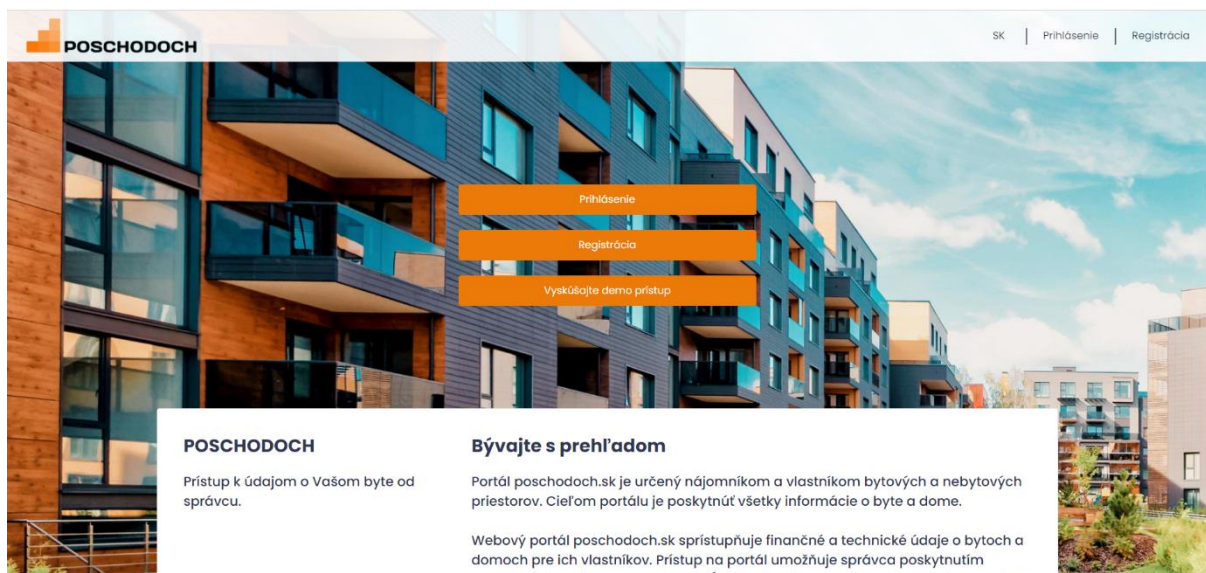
POSCHODOCH

SK | Prihlásenie | Registrácia

Prihlásenie

Registrácia

Vyskúšajte demo prístup

POSCHODOCH

Prístup k údajom o Vašom byte od správcu.

Bývajte s prehľadom

Portál poschodoch.sk je určený nájomníkom a vlastníkom bytových a nebytových priestorov. Cieľom portálu je poskytnúť všetky informácie o byte a dome.

Webový portál poschodoch.sk sprístupňuje finančné a technické údaje o bytoch a domoch pre ich vlastníkov. Prístup na portál umožňuje správca poskytnutím